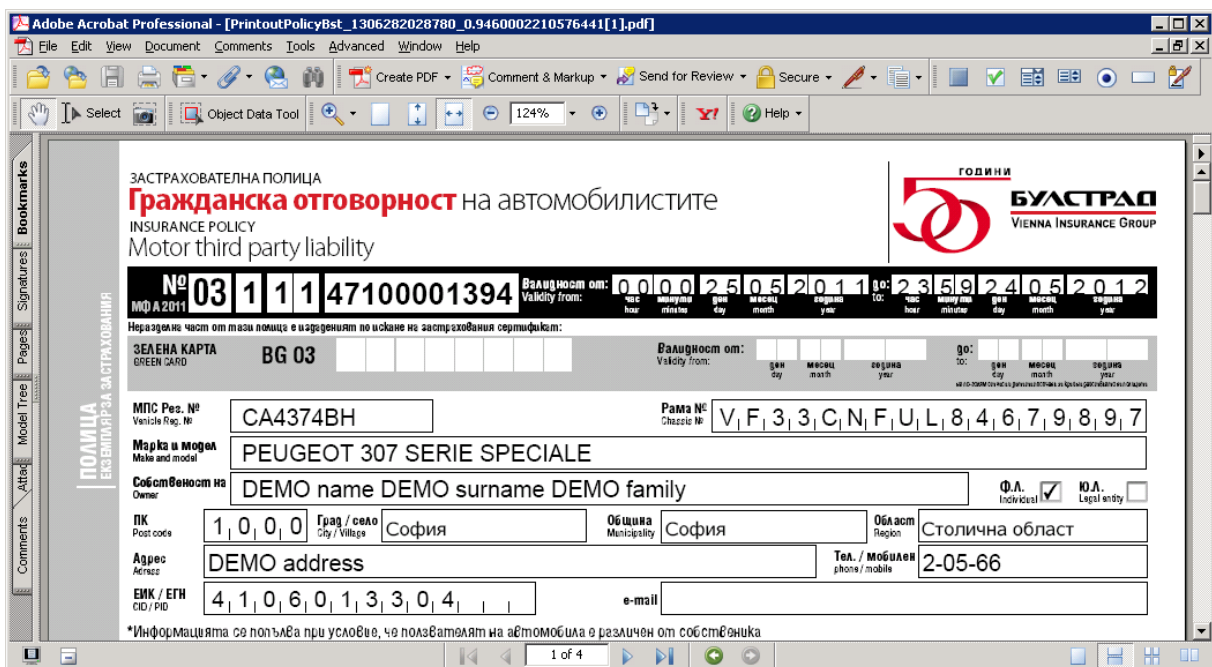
Adobe Acrobat Professional - [PrintoutPolicyBst_1306282028780_0.9460002210576441[1].pdf]

File Edit View Document Comments Tools Advanced Window Help

Create PDF Comment & Markup Send for Review Secure

Select Object Data Tool 124% Help

Bookmarks Signatures Pages Model Tree Attac Comments

ПОЛИЦА
ЕКЗЕМПЛЯР ЗА ЗАСТРАХОВАНИЯ

ЗАСТРАХОВАТЕЛНА ПОЛИЦА
Гражданска отговорност на автомобилистите
INSURANCE POLICY
Motor third party liability

ГОДИНИ
50
БУЛСТРАД
VIENNA INSURANCE GROUP

№ 03 1 1 1 47100001394
МФ А 2011

Валидност от: 0 0 0 0 2 5 0 5 2 0 1 1
Validity from: час hour минути minutes ден day месец month година year

до: 2 3 5 9 2 4 0 5 2 0 1 2
to: час hour минути minutes ден day месец month година year

Неразделна част от тази полица е издаденият по искане на застрахования сертификат:

ЗЕЛЕНА КАРТА
GREEN CARD
BG 03

Валидност от:
Validity from:
ден day месец month година year

до:
to:
ден day месец month година year

МПС Рег. №
Vehicle Reg. №
CA4374BH

Рама №
Chassis №
V F 3 3 C N F U L 8 4 6 7 9 8 9 7

Марка и модел
Make and model
PEUGEOT 307 SERIE SPECIALE

Собственост на
Owner
DEMO name DEMO surname DEMO family

Ф.Л.
Individual ✓
Ю.Л.
Legal entity

ПК
Post code
1 0 0 0

Град / село
City / Village
София

Община
Municipality
София

Област
Region
Столична област

Адрес
Adress
DEMO address

Тел. / мобилен
phone / mobile
2-05-66

ЕИК / ЕГН
CID / PID
4 1 0 6 0 1 3 3 0 4

e-mail

*Информацията се попълва при условие, че ползвателят на автомобила е различен от собственика

1 of 4